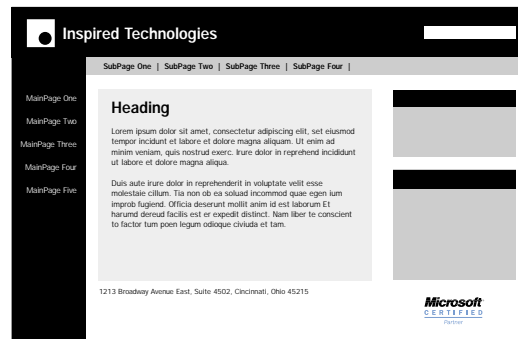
Inspired Technologies

SubPage One | SubPage Two | SubPage Three | SubPage Four |

MainPage One

MainPage Two

MainPage Three

MainPage Four

MainPage Five

Heading

Lorem ipsum dolor sit amet, consectetur adipiscing elit, set eiusmod tempor incidunt et labore et dolore magna aliquam. Ut enim ad minim veniam, quis nostrud exerc. Irure dolor in reprehend incididunt ut labore et dolore magna aliqua.

Duis aute irure dolor in reprehenderit in voluptate velit esse molestaie cillum. Tia non ob ea soluad incommod quae egen ium improb fugiend. Officia deserunt mollit anim id est laborum Et harumd dereud facilis est er expedit distinct. Nam liber te conscient to factor tum poen legum odioque civiuda et tam.

1213 Broadway Avenue East, Suite 4502, Cincinnati, Ohio 45215

Microsoft
CERTIFIED
Partner